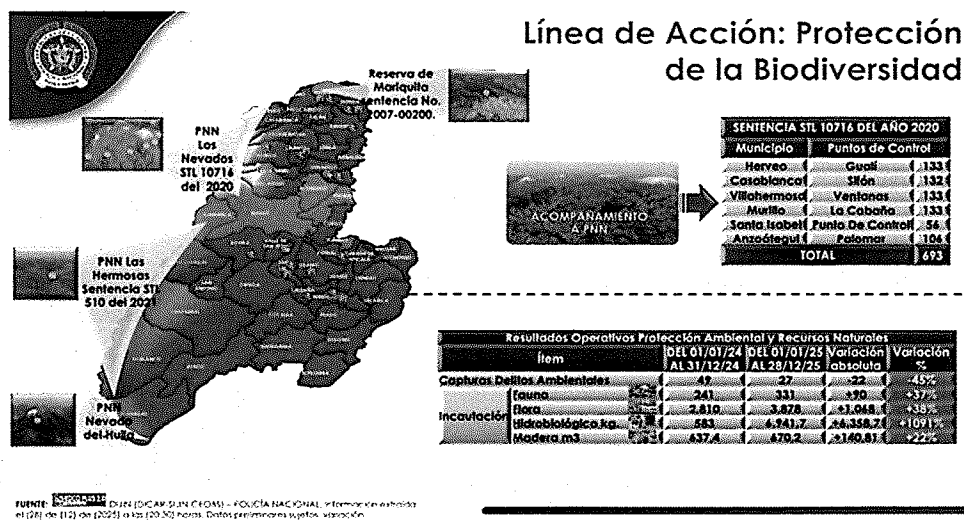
Línea de Acción: Protección de la Biodiversidad

Reserva de Mariquita sentencia No. 2007-00200.

PNN Los Nevados STL 10716 del 2020

PNN Las Hermosas Sentencia STL 510 del 202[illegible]

PNN Nevado del Huila

ACOMPAÑAMIENTO A PNN

| SENTENCIA STL 10716 DEL AÑO 2020 | | |
|---|---|---|
| Municipio | Puntos de Control | |
| Herveo | Gualí | 133 |
| Casablanca | Silón | 132 |
| Villahermosa | Ventanas | 133 |
| Murillo | La Cabaña | 133 |
| Santa Isabel | Punto De Control | 56 |
| Anzoátegui | Palomar | 106 |
| TOTAL | | 693 |

Resultados Operativos Protección Ambiental y Recursos Naturales

| Ítem | | DEL 01/01/24 AL 31/12/24 | DEL 01/01/25 AL 28/12/25 | Variación absoluta | Variación % |
|---|---|---|---|---|---|
| Capturas Delitos Ambientales | | 49 | 27 | -22 | -45% |
| Incautación | fauna | 241 | 331 | +90 | +37% |
| | flora | 2.810 | 3.878 | +1.068 | +38% |
| | Hidrobiológico kg | 583 | 6.941,7 | +6.358,7 | +1091% |
| | Madera m3 | 637,4 | 670,2 | +140,81 | +22% |

FUENTE: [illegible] DIJIN (DICAR SIJIN DEOAS) – POLICÍA NACIONAL. Información extraída el (28) de (12) de (2025) a las (20:30) horas. Datos preliminares sujetos variación